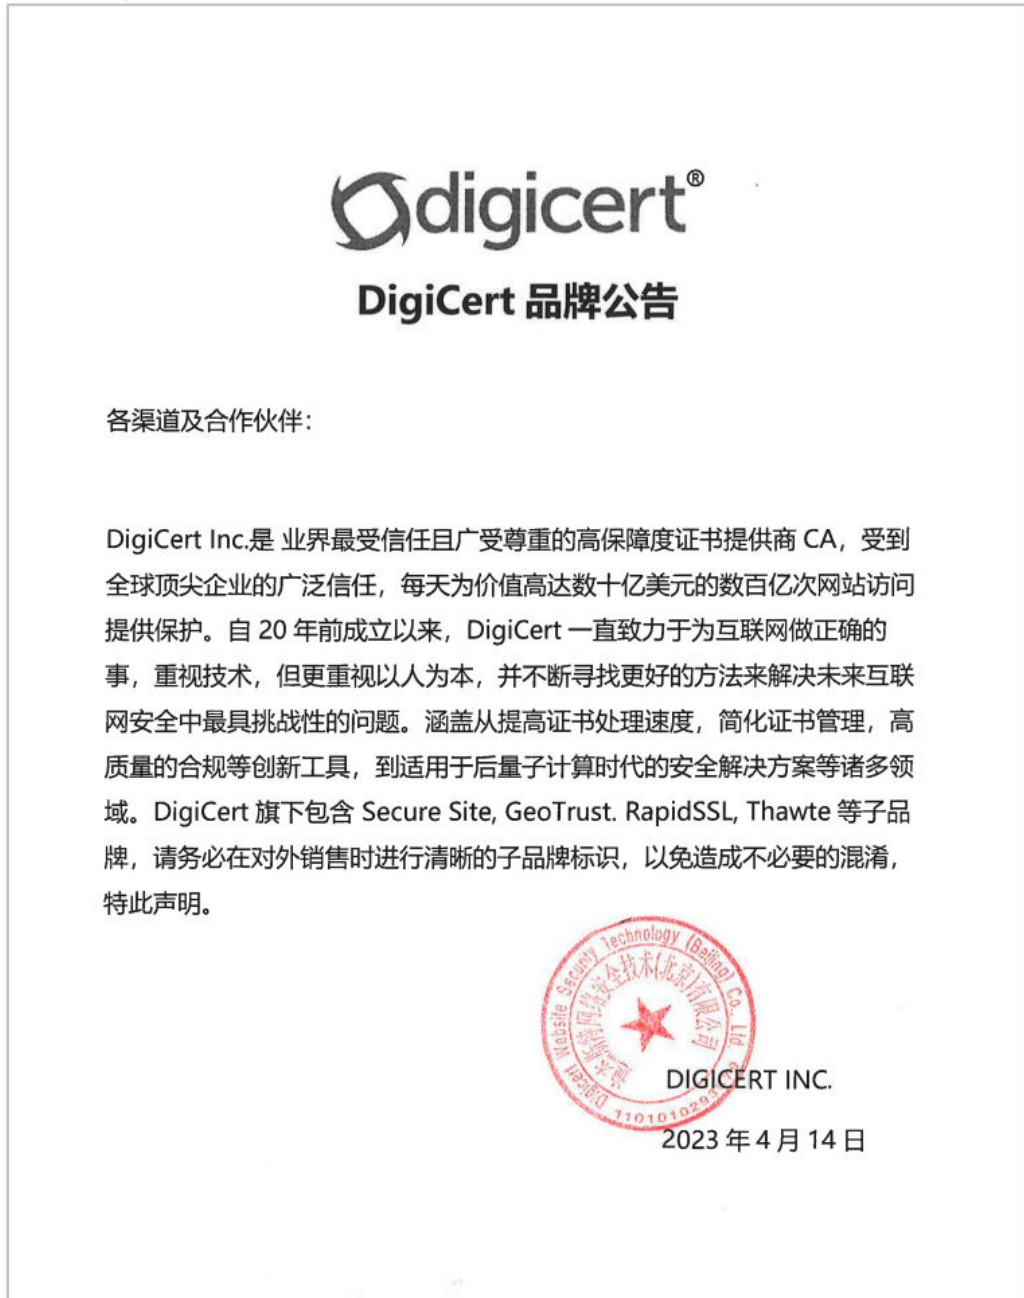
digicert®

DigiCert 品牌公告

各渠道及合作伙伴：

DigiCert Inc.是 业界最受信任且广受尊重的高保障度证书提供商 CA，受到全球顶尖企业的广泛信任，每天为价值高达数十亿美元的数百亿次网站访问提供保护。自 20 年前成立以来，DigiCert 一直致力于为互联网做正确的事，重视技术，但更重视以人为本，并不断寻找更好的方法来解决未来互联网安全中最具挑战性的问题。涵盖从提高证书处理速度，简化证书管理，高质量的合规等创新工具，到适用于后量子计算时代的安全解决方案等诸多领域。DigiCert 旗下包含 Secure Site, GeoTrust. RapidSSL, Thawte 等子品牌，请务必在对外销售时进行清晰的子品牌标识，以免造成不必要的混淆，特此声明。

DigiCert Website Security Technology (Beijing) Co., Ltd
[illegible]网站安全技术(北京)有限公司
110101029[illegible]

DIGICERT INC.
2023 年 4 月 14 日